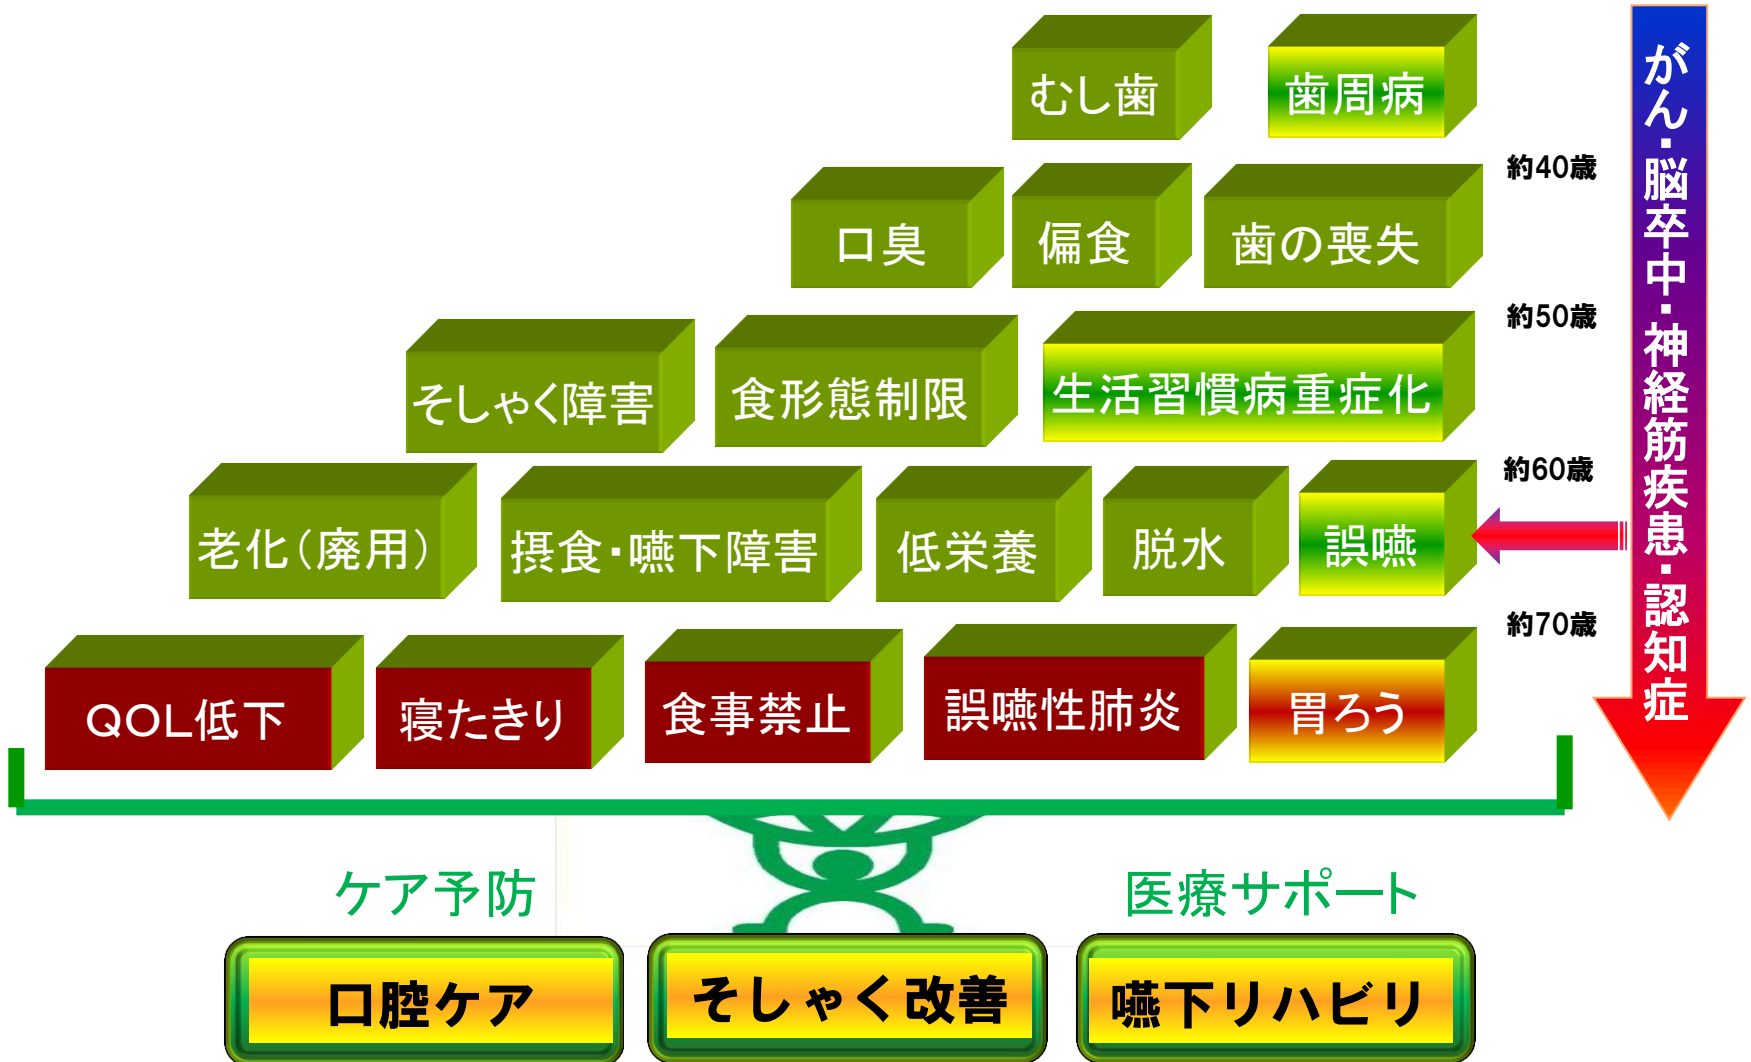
むし歯
歯周病
約40歳
口臭
偏食
歯の喪失
約50歳
そしゃく障害
食形態制限
生活習慣病重症化
約60歳
老化(廃用)
摂食・嚥下障害
低栄養
脱水
誤嚥
約70歳
QOL低下
寝たきり
食事禁止
誤嚥性肺炎
胃ろう
がん・脳卒中・神経筋疾患・認知症
ケア予防
医療サポート
口腔ケア
そしゃく改善
嚥下リハビリ